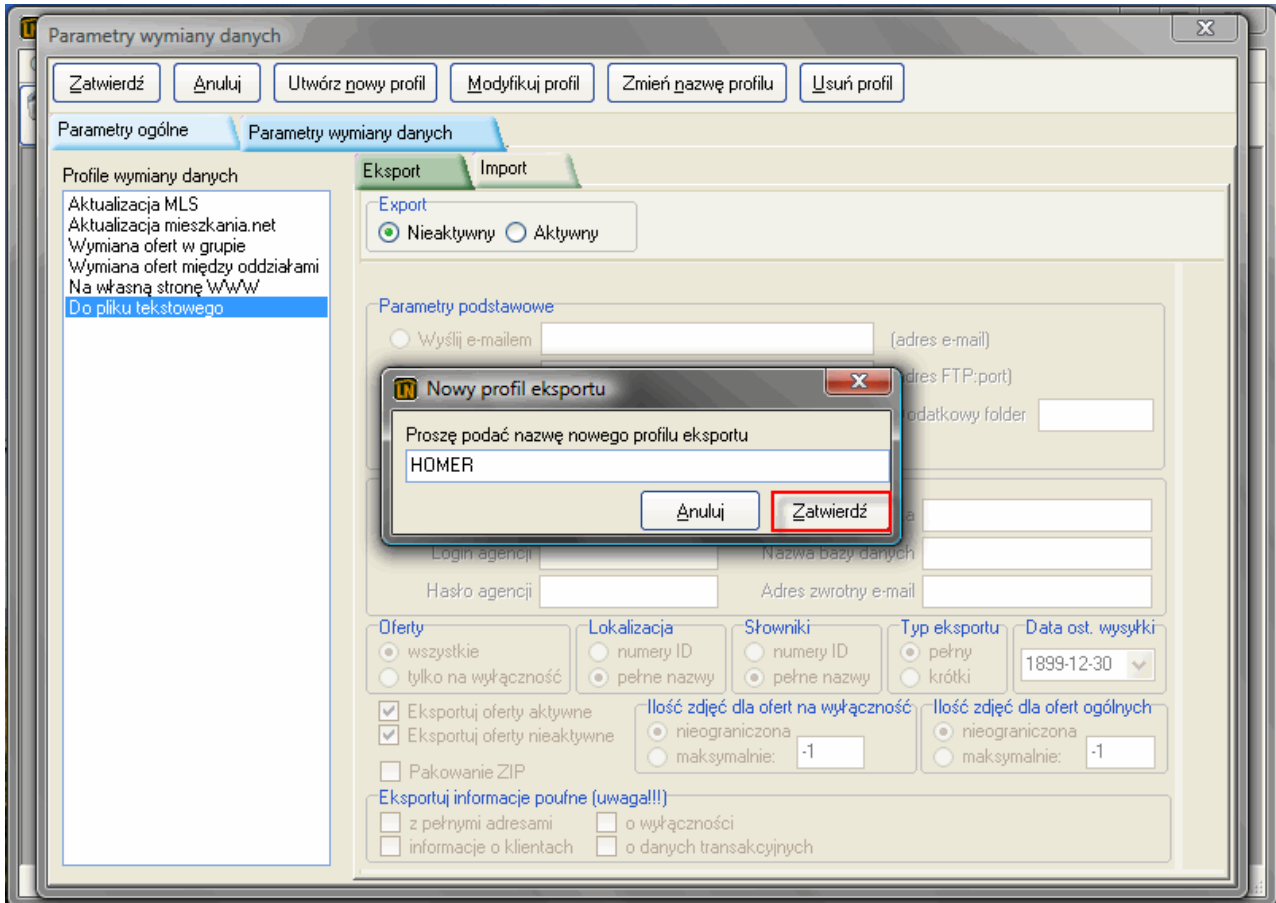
Parametry wymiany danych

Zatwierdź | Anuluj | Utwórz nowy profil | Modyfikuj profil | Zmień nazwę profilu | Usuń profil

Parametry ogólne | Parametry wymiany danych

Profile wymiany danych
Aktualizacja MLS
Aktualizacja mieszkania.net
Wymiana ofert w grupie
Wymiana ofert między oddziałami
Na własną stronę WWW
Do pliku tekstowego

Eksport | Import

Export
Nieaktywny Aktywny

Parametry podstawowe
Wyślij e-mailem (adres e-mail)
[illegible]dres FTP:port)
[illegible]odatkowy folder

Nowy profil eksportu
Proszę podać nazwę nowego profilu eksportu
HOMER
Anuluj | Zatwierdź

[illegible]a
Login agencji | Nazwa bazy danych
Hasło agencji | Adres zwrotny e-mail

Oferty
wszystkie
tylko na wyłączność

Lokalizacja
numery ID
pełne nazwy

Słowniki
numery ID
pełne nazwy

Typ eksportu
pełny
krótki

Data ost. wysyłki
1899-12-30

Eksportuj oferty aktywne
Eksportuj oferty nieaktywne
Pakowanie ZIP

Ilość zdjęć dla ofert na wyłączność
nieograniczona
maksymalnie: -1

Ilość zdjęć dla ofert ogólnych
nieograniczona
maksymalnie: -1

Eksportuj informacje poufne (uwaga!!!)
z pełnymi adresami
o wyłączności
informacje o klientach
o danych transakcyjnych